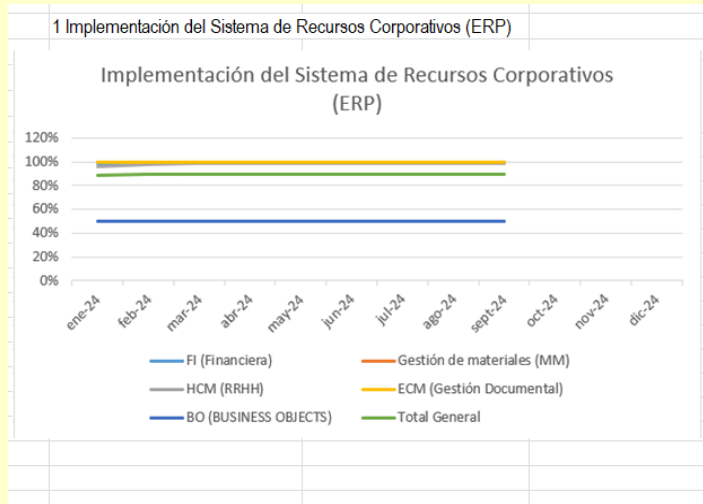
1 Implementación del Sistema de Recursos Corporativos (ERP)

Implementación del Sistema de Recursos Corporativos (ERP)

120%
100%
80%
60%
40%
20%
0%

ene-24 feb-24 mar-24 abr-24 may-24 jun-24 jul-24 ago-24 sept-24 oct-24 nov-24 dic-24

FI (Financiera)
Gestión de materiales (MM)
HCM (RRHH)
ECM (Gestión Documental)
BO (BUSINESS OBJECTS)
Total General